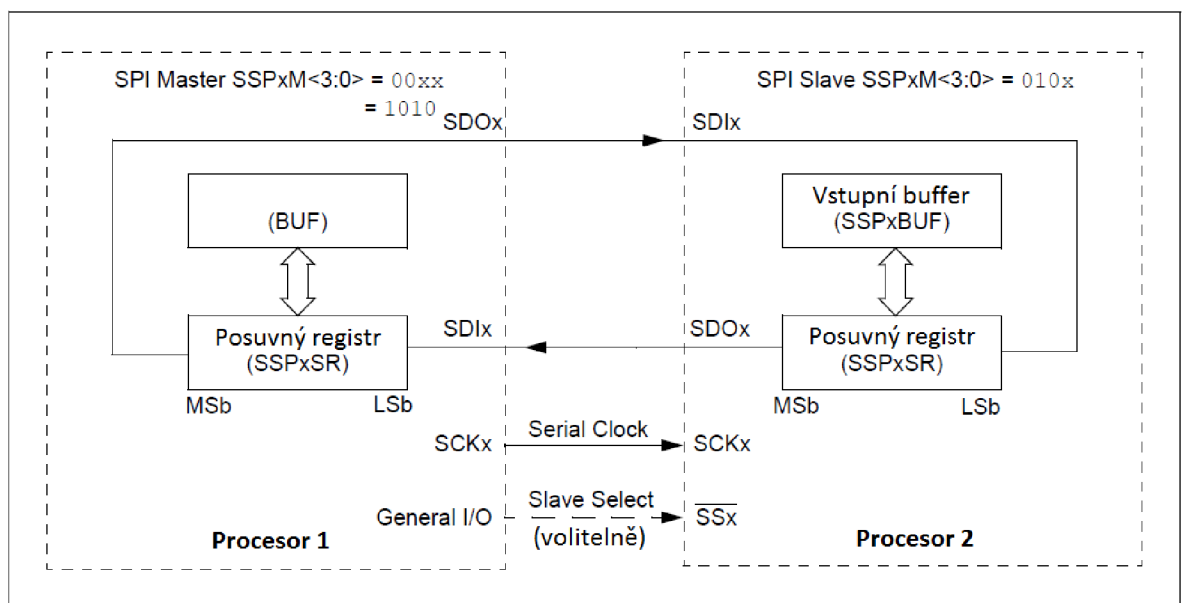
SPI Master SSPxM<3:0> = 00xx
= 1010

SDOx

SDIx

SPI Slave SSPxM<3:0> = 010x

(BUF)

Vstupní buffer
(SSPxBUF)

Posuvný registr
(SSPxSR)

SDIx

SDOx

Posuvný registr
(SSPxSR)

MSb

LSb

MSb

LSb

SCKx

Serial Clock

SCKx

General I/O

Slave Select
(volitelně)

$\overline{SSx}$

Procesor 1

Procesor 2